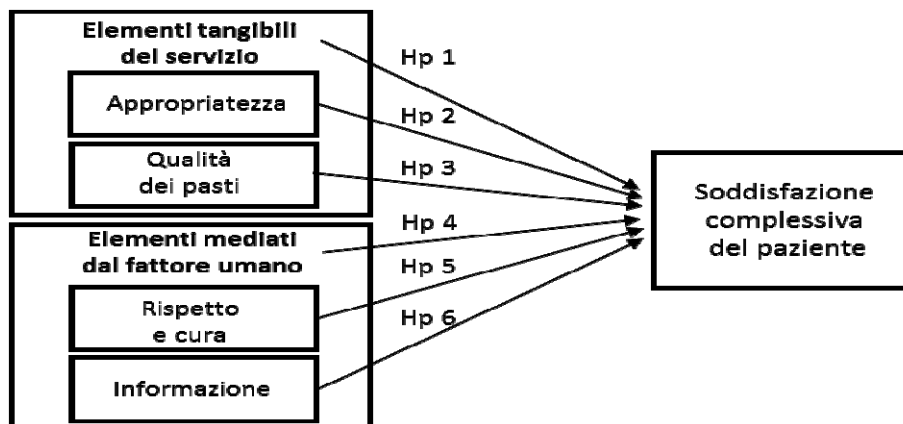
Elementi tangibili del servizio

Appropriatezza

Qualità dei pasti

Elementi mediati dal fattore umano

Rispetto e cura

Informazione

Hp 1

Hp 2

Hp 3

Hp 4

Hp 5

Hp 6

Soddisfazione complessiva del paziente